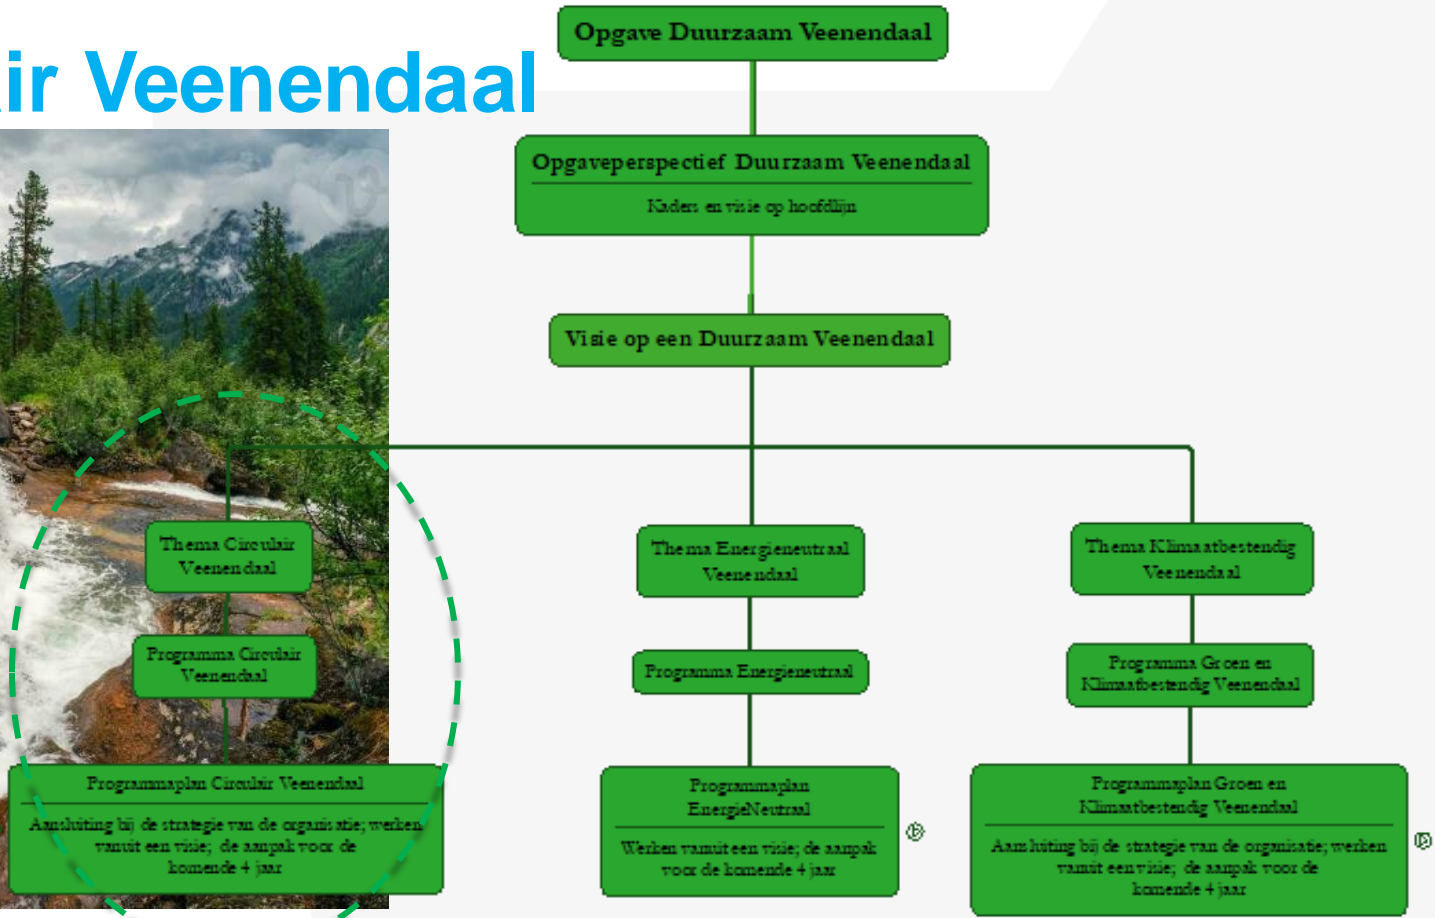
ir Veenendaal

Opgave Duurzaam Veenendaal

Opgaveperspectief Duurzaam Veenendaal
Kaders en visie op hoofdlijn

Visie op een Duurzaam Veenendaal

Thema Circulair Veenendaal

Programma Circulair Veenendaal

Programmaplan Circulair Veenendaal
Aansluiting bij de strategie van de organisatie; werken vanuit een visie; de aanpak voor de komende 4 jaar

Thema Energieneutraal Veenendaal

Programma Energieneutraal

Programmaplan EnergieNeutraal
Werken vanuit een visie; de aanpak voor de komende 4 jaar

Thema Klimaatbestendig Veenendaal

Programma Groen en Klimaatbestendig Veenendaal

Programmaplan Groen en Klimaatbestendig Veenendaal
Aansluiting bij de strategie van de organisatie; werken vanuit een visie; de aanpak voor de komende 4 jaar